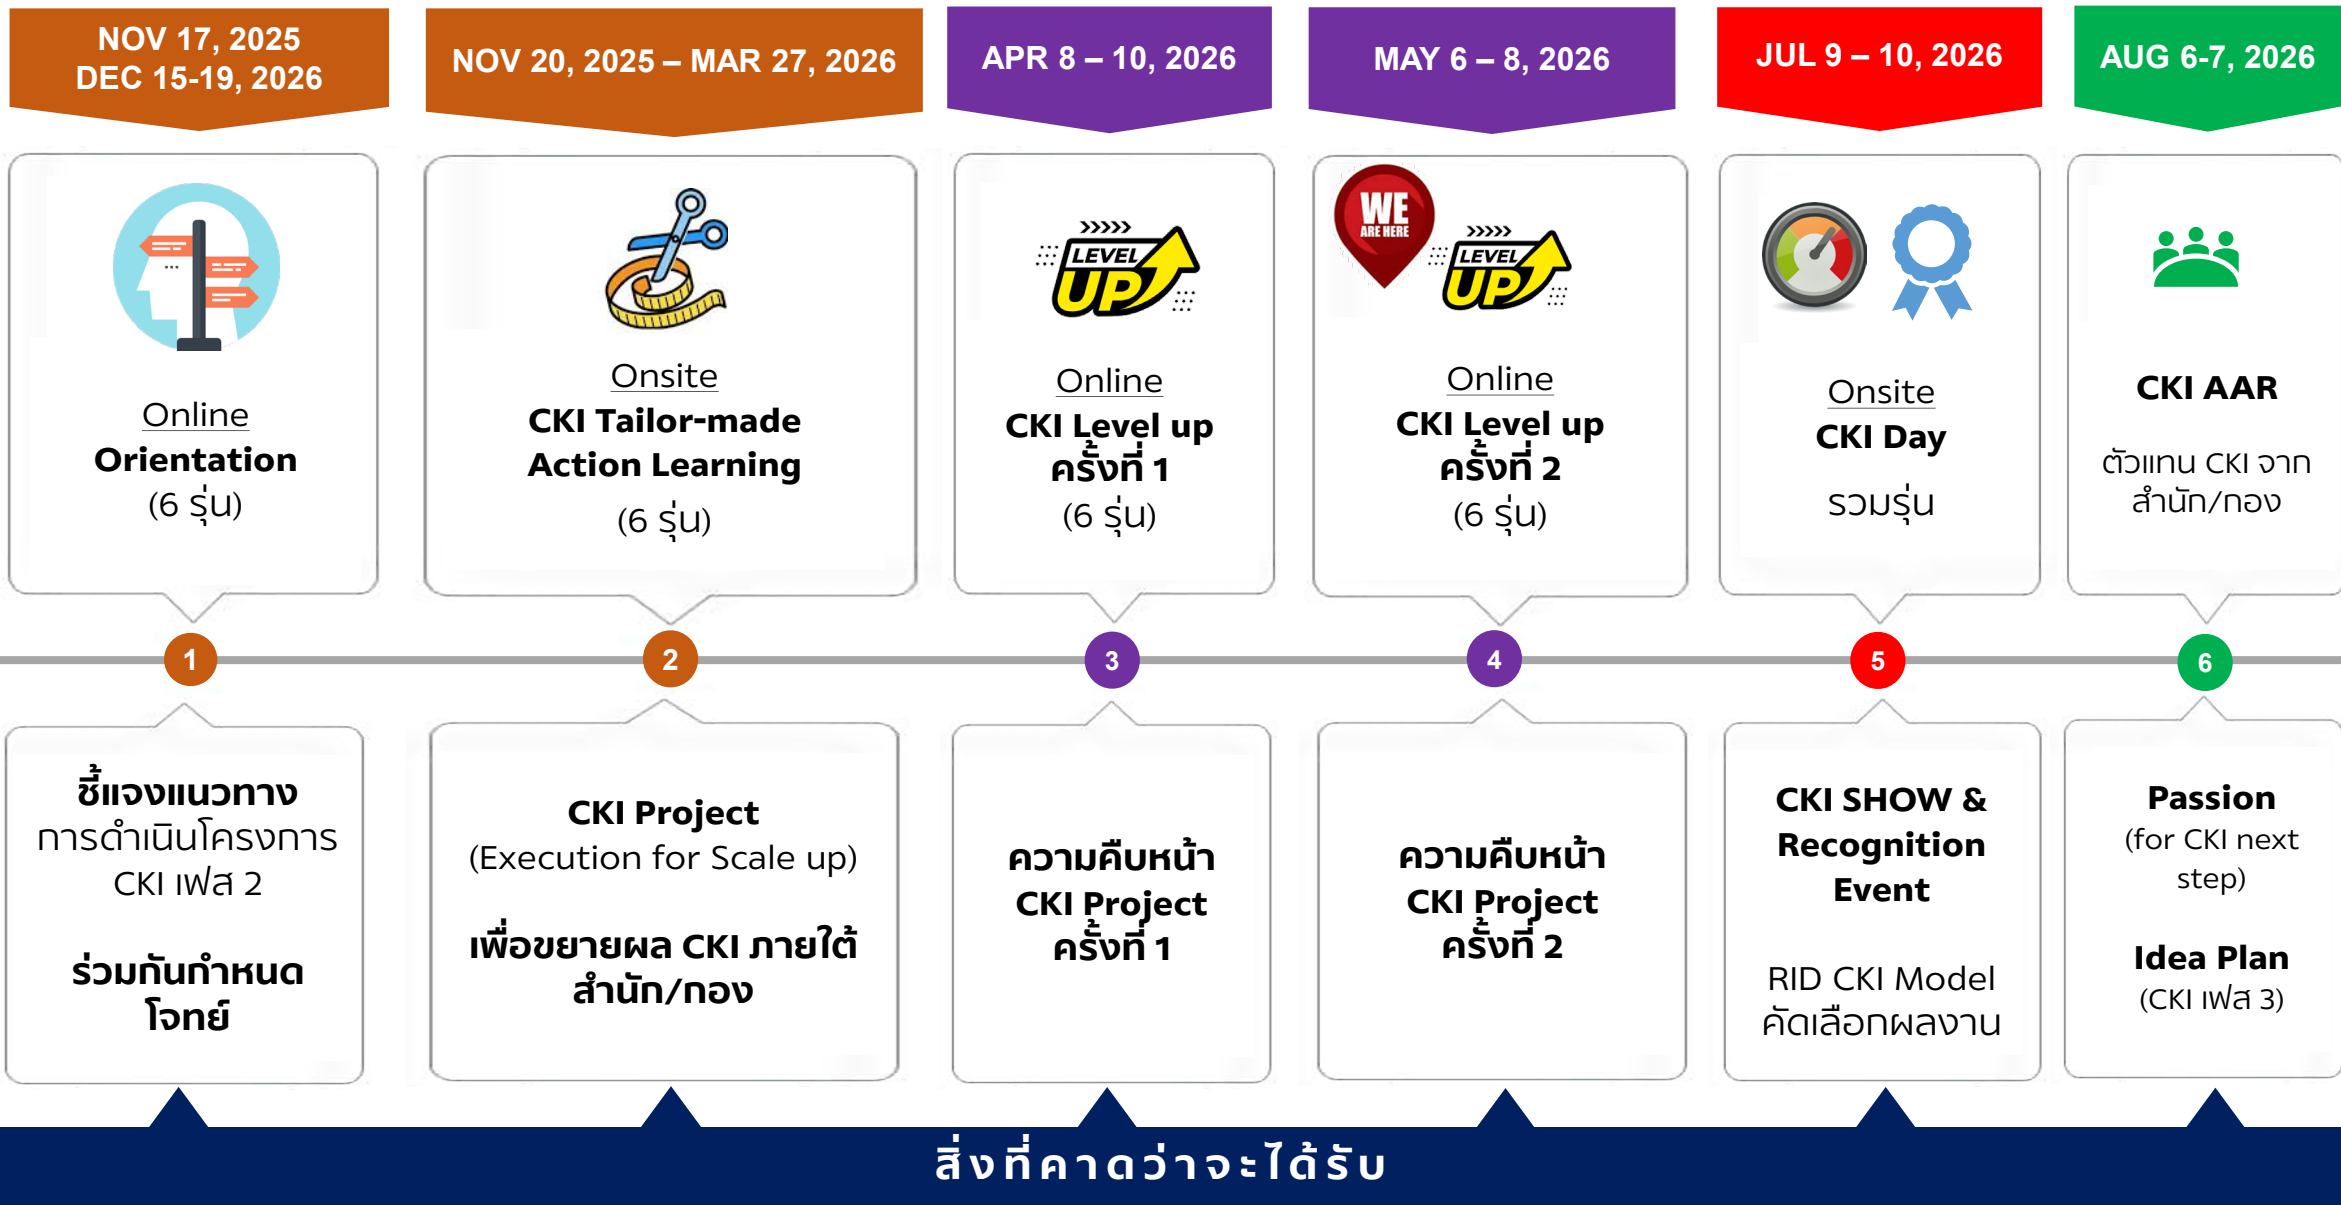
NOV 17, 2025
DEC 15-19, 2026

NOV 20, 2025 – MAR 27, 2026

APR 8 – 10, 2026

MAY 6 – 8, 2026

JUL 9 – 10, 2026

AUG 6-7, 2026

Online
Orientation
(6 รุ่น)

Onsite
CKI Tailor-made
Action Learning
(6 รุ่น)

LEVEL UP
Online
CKI Level up
ครั้งที่ 1
(6 รุ่น)

WE ARE HERE
LEVEL UP
Online
CKI Level up
ครั้งที่ 2
(6 รุ่น)

Onsite
CKI Day
รวมรุ่น

CKI AAR
ตัวแทน CKI จาก สำนัก/กอง

1

2

3

4

5

6

ชี้แจงแนวทาง
การดำเนินโครงการ
CKI เฟส 2

ร่วมกันกำหนด
โจทย์

CKI Project
(Execution for Scale up)

เพื่อขยายผล CKI ภายใต้
สำนัก/กอง

ความคืบหน้า
CKI Project
ครั้งที่ 1

ความคืบหน้า
CKI Project
ครั้งที่ 2

CKI SHOW &
Recognition
Event

RID CKI Model
คัดเลือกผลงาน

Passion
(for CKI next step)

Idea Plan
(CKI เฟส 3)

สิ่งที่คาดว่าจะได้รับ